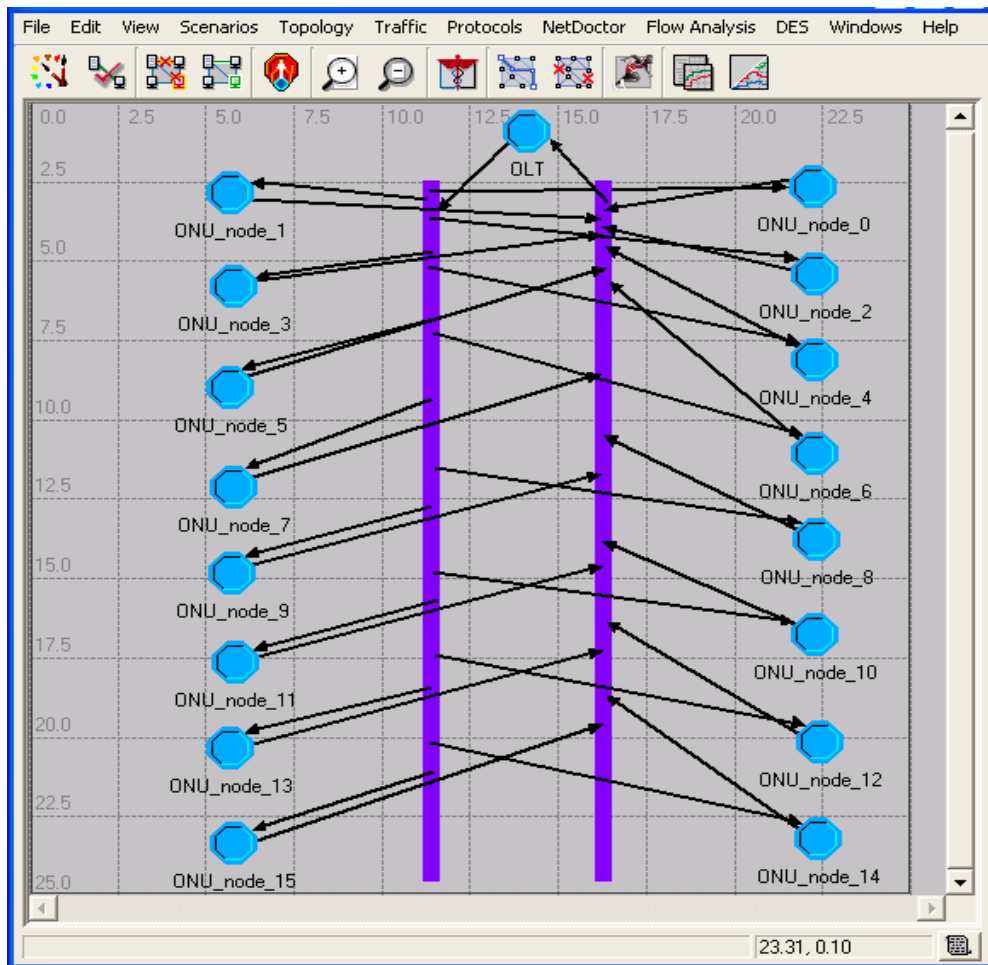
File Edit View Scenarios Topology Traffic Protocols NetDoctor Flow Analysis DES Windows Help

0.0 2.5 5.0 7.5 10.0 12.5 15.0 17.5 20.0 22.5

2.5
5.0
7.5
10.0
12.5
15.0
17.5
20.0
22.5
25.0

OLT
ONU_node_1
ONU_node_0
ONU_node_3
ONU_node_2
ONU_node_5
ONU_node_4
ONU_node_7
ONU_node_6
ONU_node_9
ONU_node_8
ONU_node_11
ONU_node_10
ONU_node_13
ONU_node_12
ONU_node_15
ONU_node_14

23.31, 0.10